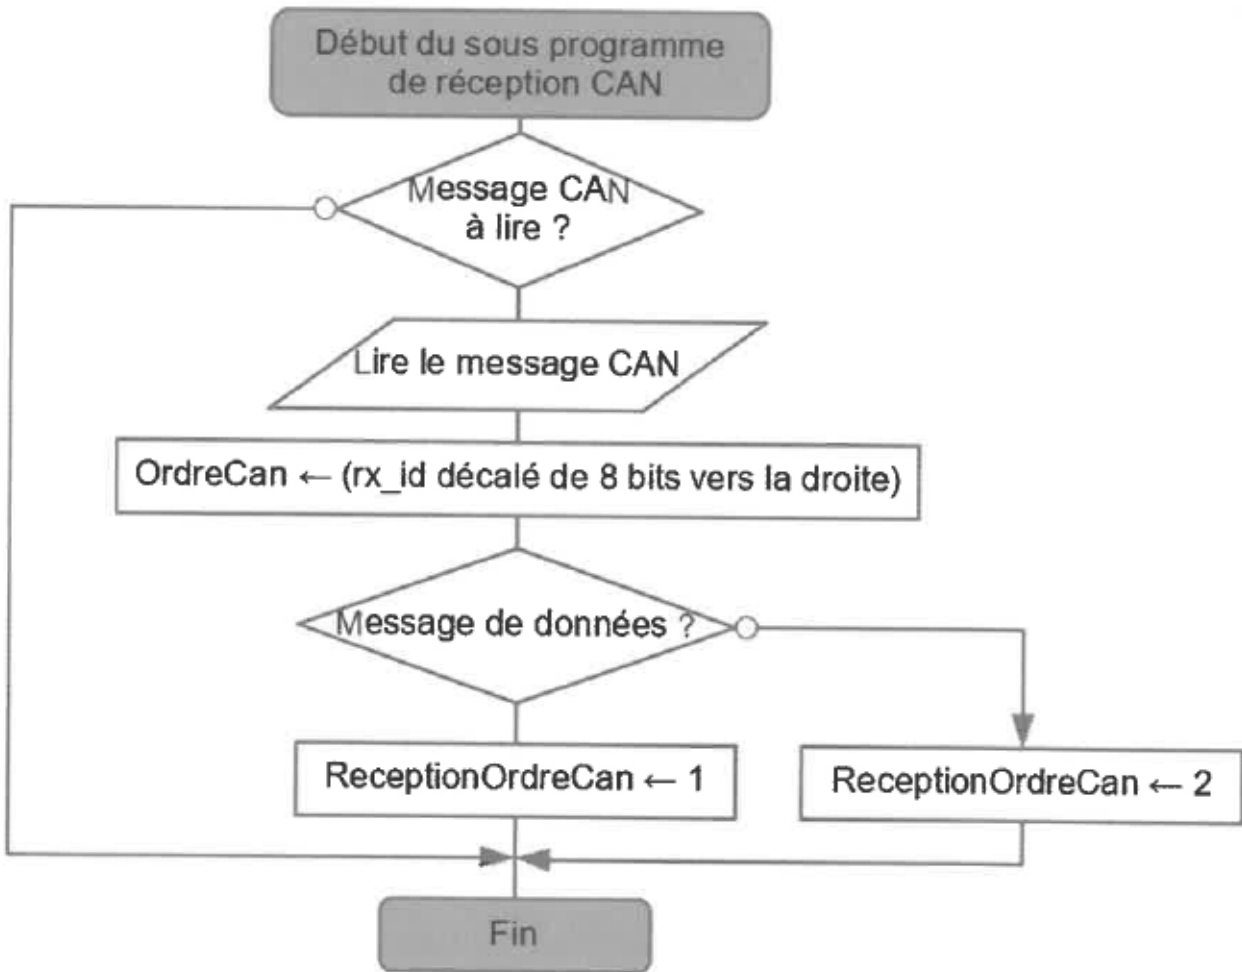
Début du sous programme de réception CAN

Message CAN à lire ?

Lire le message CAN

OrdreCan ← (rx_id décalé de 8 bits vers la droite)

Message de données ?

ReceptionOrdreCan ← 1

ReceptionOrdreCan ← 2

Fin